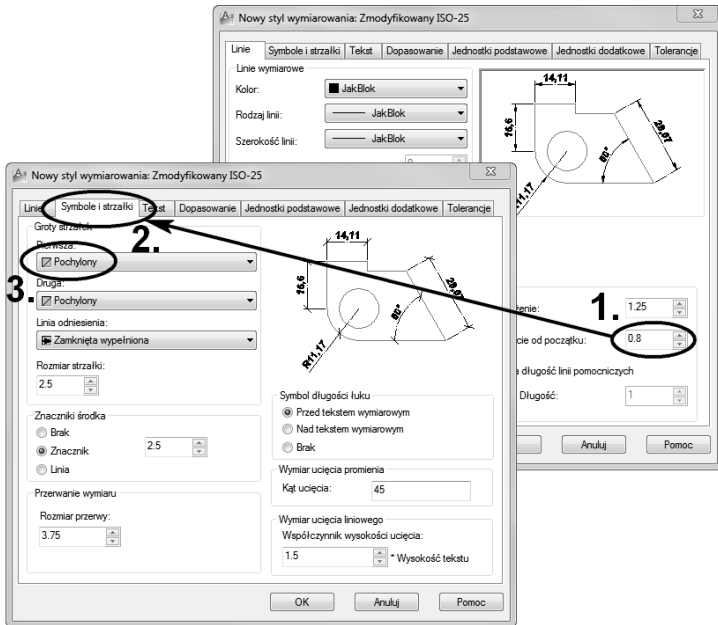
Nowy styl wymiarowania: Zmodyfikowany ISO-25

Linie | Symbole i strzałki | Tekst | Dopasowanie | Jednostki podstawowe | Jednostki dodatkowe | Tolerancje

Linie wymiarowe

Kolor: JakBlok

Rodzaj linii: JakBlok

Szerokość linii: JakBlok

14,11

15,6

28,07

80°

R11,17

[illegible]żenie: 1.25

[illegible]cie od początku: 0.8

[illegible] długość linii pomocniczych

Długość: 1

Anuluj

Pomoc

1.

Nowy styl wymiarowania: Zmodyfikowany ISO-25

Linie | Symbole i strzałki | Tekst | Dopasowanie | Jednostki podstawowe | Jednostki dodatkowe | Tolerancje

Groty strzałek

Pierwsza:

Pochylony

2.

3.

Druga:

Pochylony

Linia odniesienia:

Zamknięta wypełniona

Rozmiar strzałki:

2.5

Znaczniki środka

Brak

Znacznik 2.5

Linia

Przerwanie wymiaru

Rozmiar przerwy:

3.75

14,11

15,6

28,07

80°

R11,17

Symbol długości łuku

Przed tekstem wymiarowym

Nad tekstem wymiarowym

Brak

Wymiar ucięcia promienia

Kąt ucięcia: 45

Wymiar ucięcia liniowego

Współczynnik wysokości ucięcia:

1.5 * Wysokość tekstu

OK

Anuluj

Pomoc